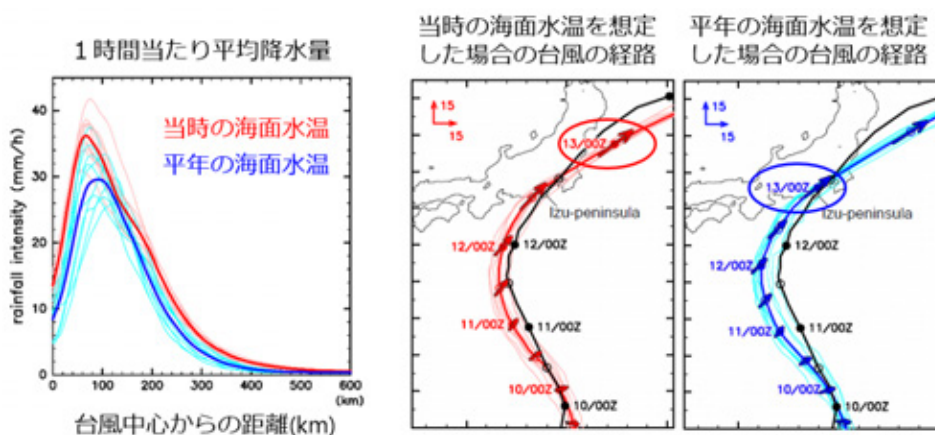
1時間当たり平均降水量

当時の海面水温
平年の海面水温

rainfall intensity (mm/h)

40
30
20
10
0

0 100 200 300 400 500 600
(km)

台風中心からの距離(km)

当時の海面水温を想定した場合の台風の経路

15
15

13/00Z
Izu-peninsula
12/00Z
12/00Z
11/00Z
11/00Z
10/00Z
10/00Z

平年の海面水温を想定した場合の台風の経路

15
15

13/00Z
Izu-peninsula
12/00Z
12/00Z
11/00Z
11/00Z
10/00Z
10/00Z